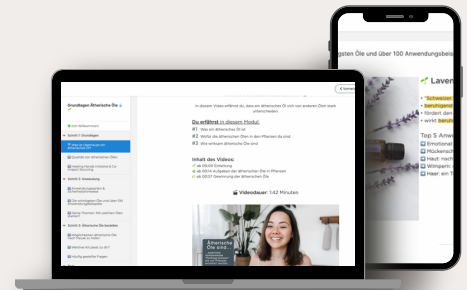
Grundlagen Ätherische Öle

Schritt 1: Grundlagen

Schritt 2: Anwendung

Schritt 3: Ätherische Öle kennen

In diesem Video erfährst du, was ein ätherisches Öl von anderen Ölen stark unterscheidet

Du erfährst in diesem Modul:

#1 Was ein ätherisches Öl ist

#2 Wofür die ätherischen Öle in den Pflanzen da sind

#3 Wie wirksam ätherische Öle sind

Inhalt des Videos:

ab 00:00 Einleitung

ab 00:14 Aufgaben der ätherischen Öle in Pflanzen

ab 00:37 Gewinnung der ätherischen Öle

Videodauer: 1:42 Minuten

Ätherische Öle sind...

gsten Öle und über 100 Anwendungsbei

Laven

Schwester

beruhigend

fördert den

wirkt beruh

Top 5 Anwe

Emotional

Mückensch

Haut: nach

Wimpern

Haar: ein T